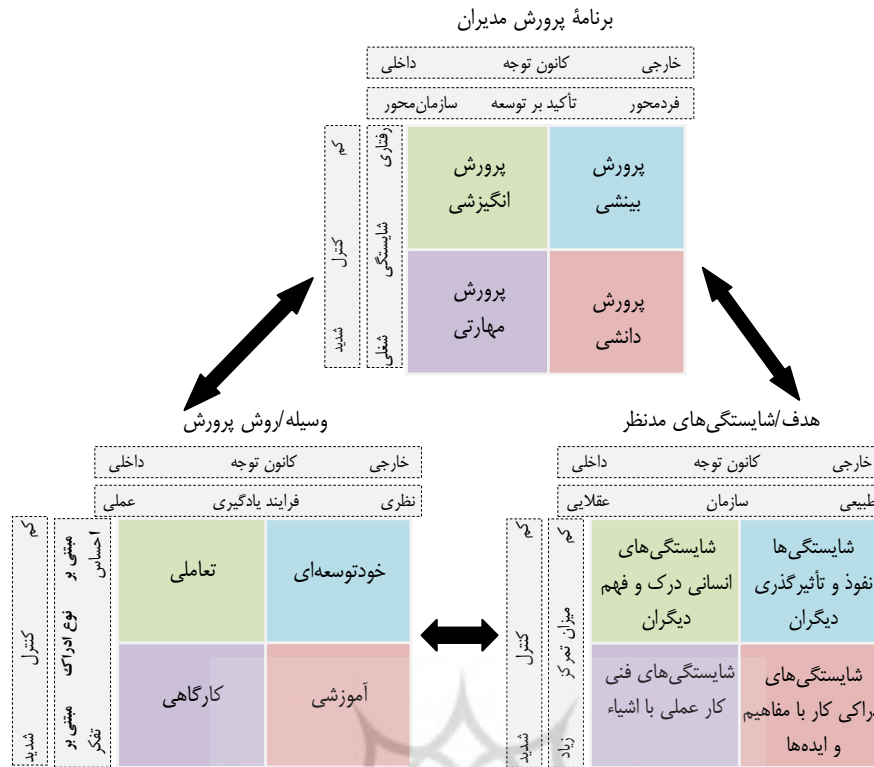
برنامهٔ پرورش مدیران

خارجی کانون توجه داخلی

فردمحور تأکید بر توسعه سازمان‌محور

کم کنترل شدید

رفتاری شایستگی شغلی

پرورش بینشی

پرورش انگیزشی

پرورش دانشی

پرورش مهارتی

وسیله/روش پرورش

خارجی کانون توجه داخلی

نظری فرایند یادگیری عملی

کم کنترل شدید

مبتنی بر احساس نوع ادراک مبتنی بر تفکر

خودتوسعه‌ای

تعاملی

آموزشی

کارگاهی

هدف/شایستگی‌های مدنظر

خارجی کانون توجه داخلی

طبیعی سازمان عقلایی

کم کنترل شدید

میزان تمرکز زیاد

شایستگی‌ها نفوذ و تأثیرگذری دیگران

شایستگی‌های انسانی درک و فهم دیگران

شایستگی‌های ادراکی کار با مفاهیم و ایده‌ها

شایستگی‌های فنی کار عملی با اشیاء